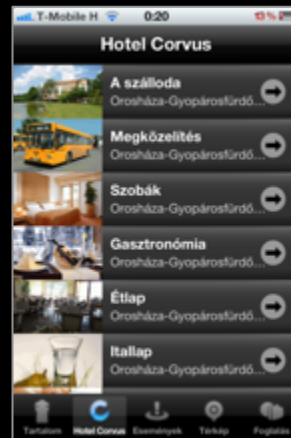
T-Mobile H 0:20 13%

Hotel Corvus

A szálloda
Orosháza-Gyopárosfürdő...

Megközelítés
Orosháza-Gyopárosfürdő...

Szobák
Orosháza-Gyopárosfürdő...

Gasztronómia
Orosháza-Gyopárosfürdő...

Étlap
Orosháza-Gyopárosfürdő...

Itallap
Orosháza-Gyopárosfürdő...

Tartalom Hotel Corvus Események Térkép Foglalás